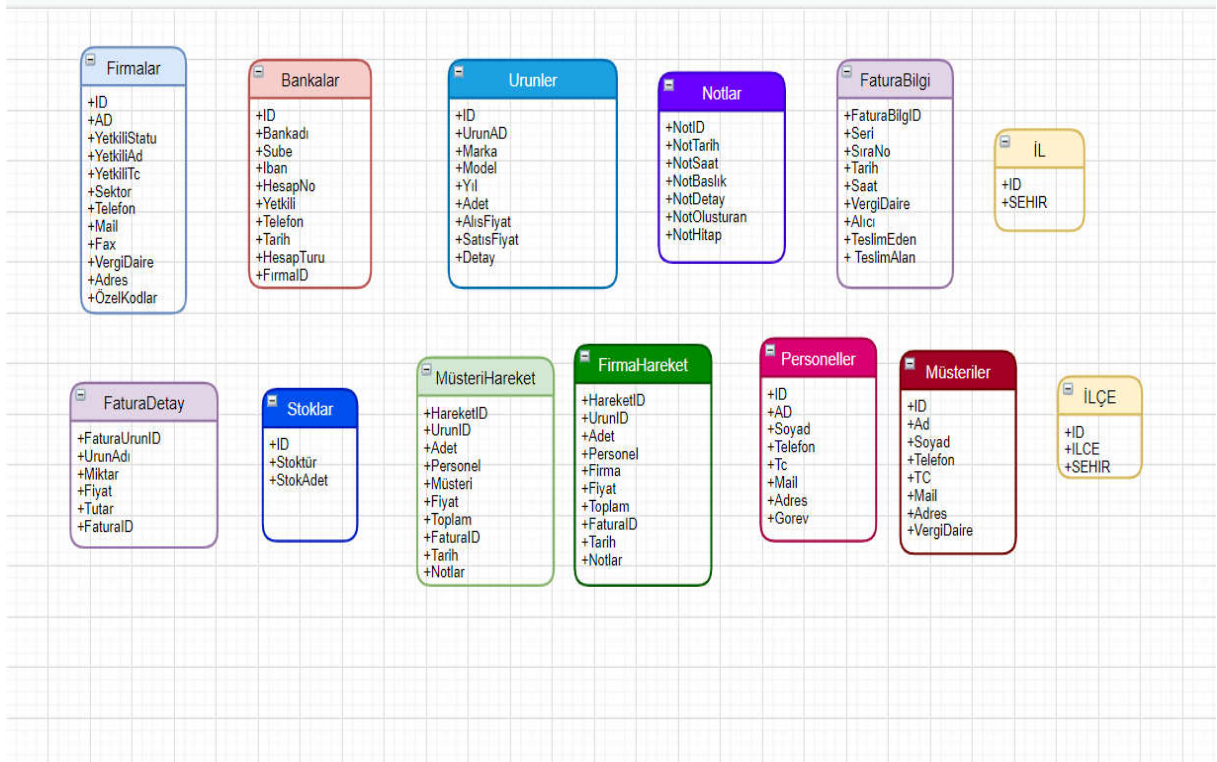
Firmalar
+ID
+AD
+YetkiliStatu
+YetkiliAd
+YetkiliTc
+Sektor
+Telefon
+Mail
+Fax
+VergiDaire
+Adres
+ÖzelKodlar

Bankalar
+ID
+Bankadı
+Sube
+Iban
+HesapNo
+Yetkili
+Telefon
+Tarih
+HesapTuru
+FırmaID

Urunler
+ID
+UrunAD
+Marka
+Model
+Yıl
+Adet
+AlısFiyat
+SatısFiyat
+Detay

Notlar
+NotID
+NotTarih
+NotSaat
+NotBaslık
+NotDetay
+NotOlusturan
+NotHitap

FaturaBilgi
+FaturaBilgID
+Seri
+SıraNo
+Tarih
+Saat
+VergiDaire
+Alıcı
+TeslimEden
+ TeslimAlan

İL
+ID
+SEHIR

FaturaDetay
+FaturaUrunID
+UrunAdı
+Miktar
+Fiyat
+Tutar
+FaturaID

Stoklar
+ID
+Stoktür
+StokAdet

MüsteriHareket
+HareketID
+UrunID
+Adet
+Personel
+Müsteri
+Fiyat
+Toplam
+FaturaID
+Tarih
+Notlar

FirmaHareket
+HareketID
+UrunID
+Adet
+Personel
+Firma
+Fiyat
+Toplam
+FaturaID
+Tarih
+Notlar

Personeller
+ID
+AD
+Soyad
+Telefon
+Tc
+Mail
+Adres
+Gorev

Müsteriler
+ID
+Ad
+Soyad
+Telefon
+TC
+Mail
+Adres
+VergiDaire

İLÇE
+ID
+ILCE
+SEHIR